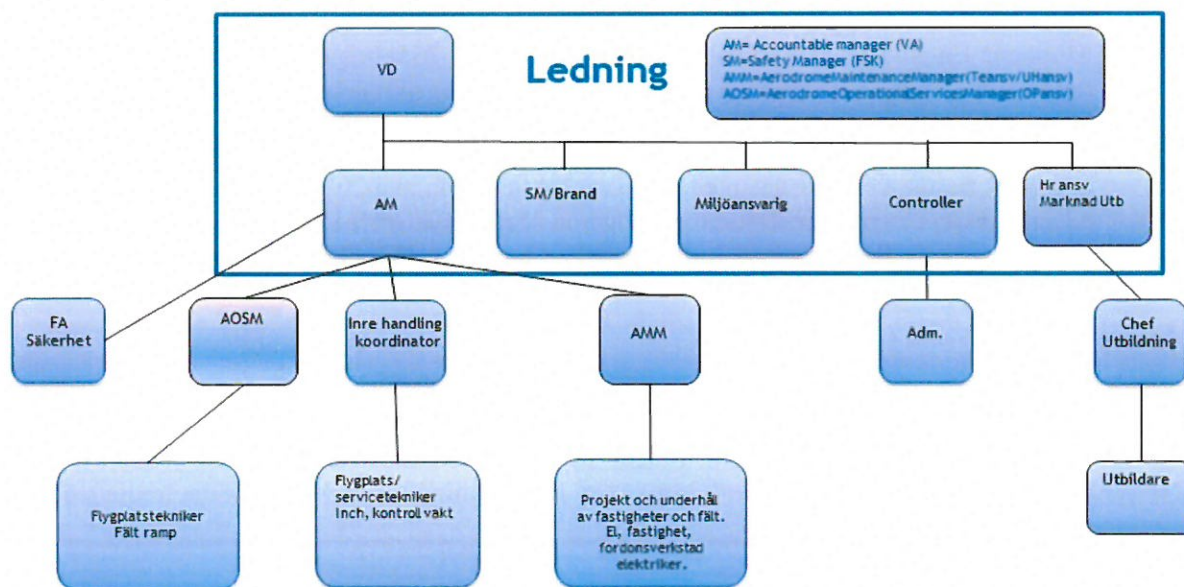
VD

Ledning

AM= Accountable manager (VA)
SM=Safety Manager (FSK)
AMM=AerodromeMaintenanceManager(Teansv/UHansv)
AOSM=AerodromeOperationalServicesManager(OPansv)

AM

SM/Brand

Miljöansvarig

Controller

Hr ansv
Marknad Utb

FA
Säkerhet

AOSM

Inre handling
koordinator

AMM

Adm.

Chef
Utbildning

Flygplatstekniker
Fält ramp

Flygplats/
servicetekniker
Inch, kontroll vakt

Projekt och underhåll
av fastigheter och fält.
El, fastighet,
fordonsverkstad
elektriker.

Utbildare